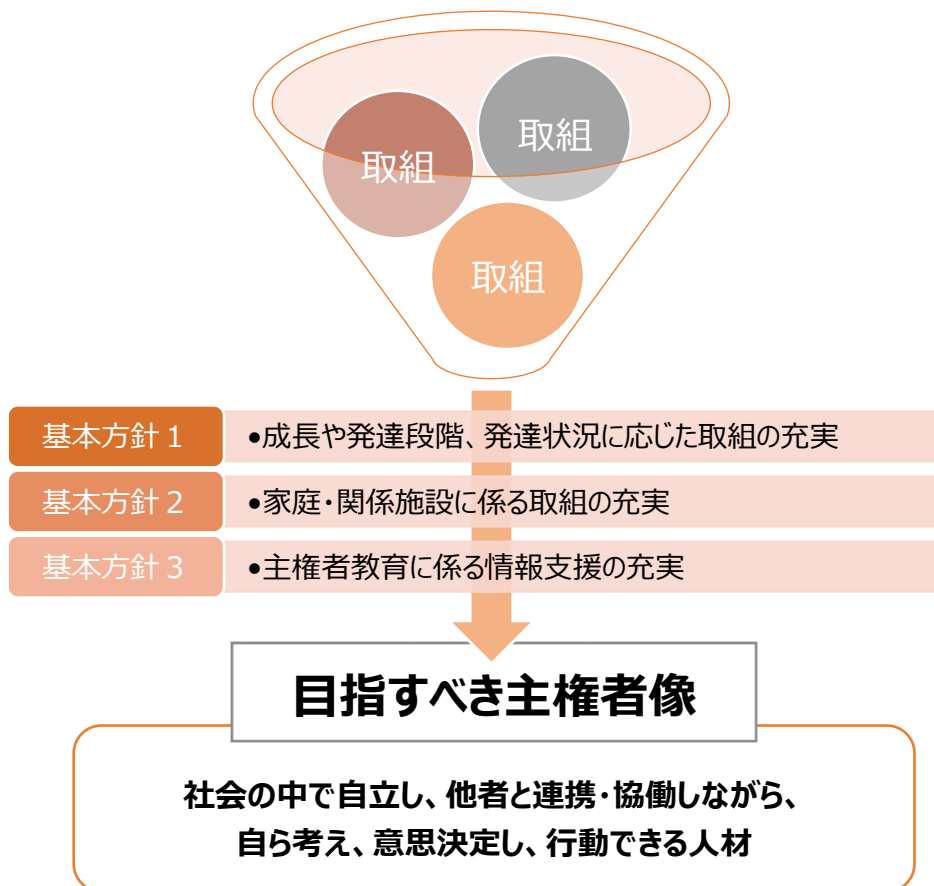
取組

取組

取組

基本方針 1

•成長や発達段階、発達状況に応じた取組の充実

基本方針 2

•家庭・関係施設に係る取組の充実

基本方針 3

•主権者教育に係る情報支援の充実

目指すべき主権者像

社会の中で自立し、他者と連携・協働しながら、自ら考え、意思決定し、行動できる人材